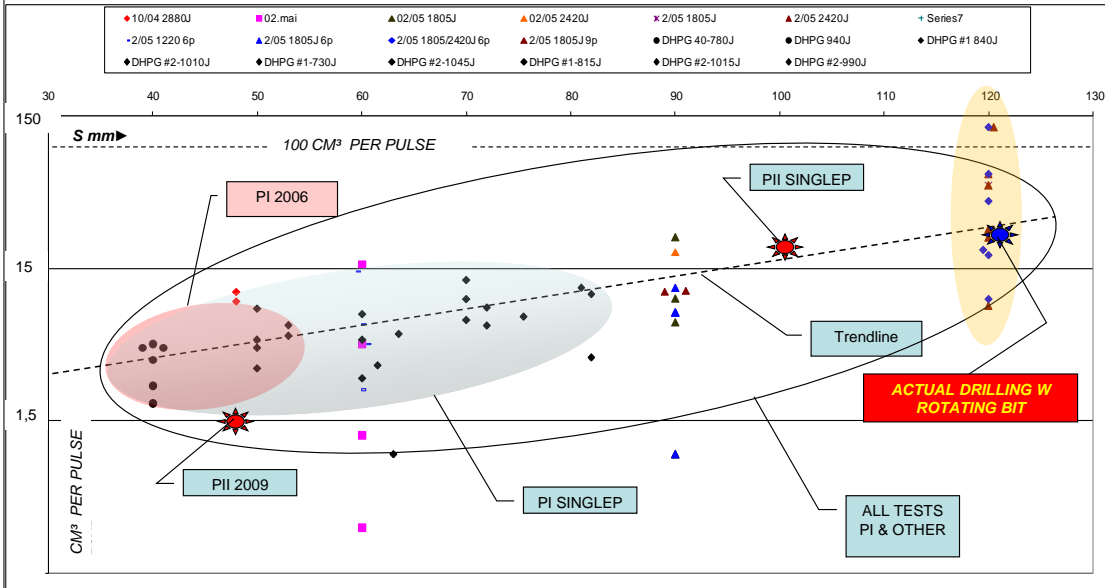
10/04 2880J
02.mai
02/05 1805J
02/05 2420J
2/05 1805J
2/05 2420J
Series7
2/05 1220 6p
2/05 1805J 6p
2/05 1805/2420J 6p
2/05 1805J 9p
DHPG 40-780J
DHPG 940J
DHPG #1 840J
DHPG #2-1010J
DHPG #1-730J
DHPG #2-1045J
DHPG #1-815J
DHPG #2-1015J
DHPG #2-990J

30 40 50 60 70 80 90 100 110 120 130

150
15
1,5

S mm▶

100 CM³ PER PULSE

PI 2006

PII SINGLEP

Trendline

ACTUAL DRILLING W ROTATING BIT

PII 2009

PI SINGLEP

ALL TESTS PI & OTHER

CM³ PER PULSE